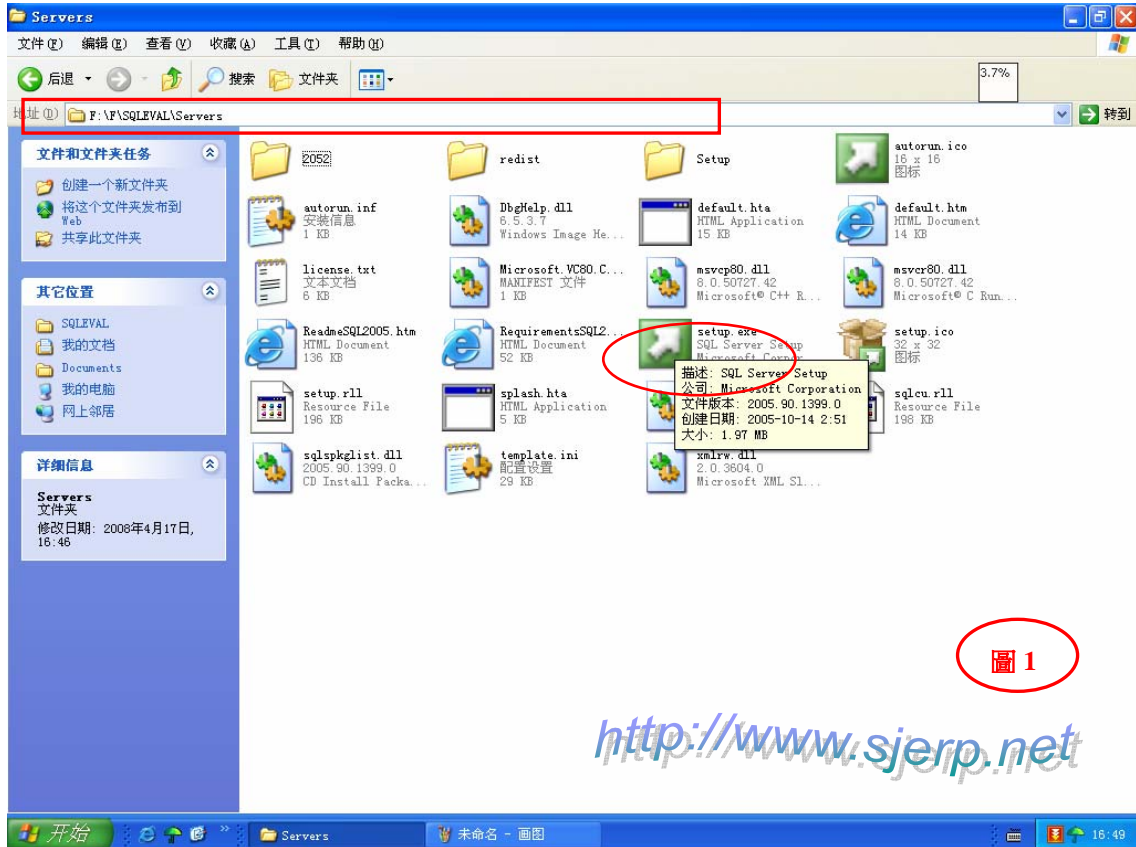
Servers

文件(F) 编辑(E) 查看(V) 收藏(A) 工具(T) 帮助(H)

后退 搜索 文件夹

3.7%

地址(D) F:\F\SQLEVAL\Servers 转到

文件和文件夹任务
创建一个新文件夹
将这个文件夹发布到 Web
共享此文件夹

其它位置
SQLEVAL
我的文档
Documents
我的电脑
网上邻居

详细信息
Servers
文件夹
修改日期: 2008年4月17日, 16:46

2052

redist

Setup

autorun.ico
16 x 16
图标

autorun.inf
安装信息
1 KB

DbgHelp.dll
6.5.3.7
Windows Image He...

default.hta
HTML Application
15 KB

default.htm
HTML Document
14 KB

license.txt
文本文档
6 KB

Microsoft.VC80.C...
MANIFEST 文件
1 KB

msvcp80.dll
8.0.50727.42
Microsoft® C++ R...

msvcr80.dll
8.0.50727.42
Microsoft® C Run...

ReadmeSQL2005.htm
HTML Document
136 KB

RequirementsSQL2...
HTML Document
52 KB

setup.exe
SQL Server Setup
Microsoft Corpor

setup.ico
32 x 32
图标

setup.rll
Resource File
196 KB

splash.hta
HTML Application
5 KB

描述: SQL Server Setup
公司: Microsoft Corporation
文件版本: 2005.90.1399.0
创建日期: 2005-10-14 2:51
大小: 1.97 MB

sqlcu.rll
Resource File
198 KB

sqlspkglist.dll
2005.90.1399.0
CD Install Packa...

template.ini
配置设置
29 KB

xmlrw.dll
2.0.3604.0
Microsoft XML Sl...

圖 1

http://www.sjerp.net

开始 Servers 未命名 - 画图 16:49